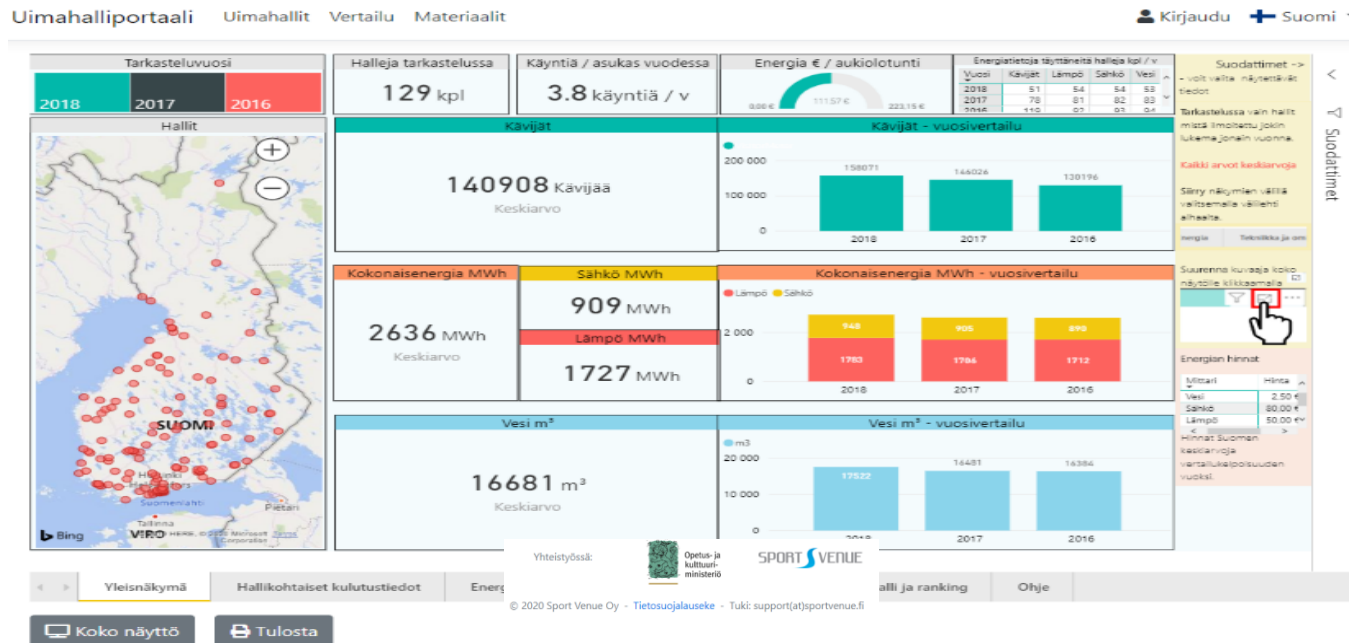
Uimahalliportaali Uimahallit Vertailu Materiaalit

Kirjaudu Suomi

Tarkasteluvuosi
2018 2017 2016

Halleja tarkastelussa
129 kpl

Käyntiä / asukas vuodessa
3.8 käyntiä / v

Energia € / aukiolotunti
0,00 € 111,57 € 223,15 €

Energiatietoja täyttäneitä halleja kpl / v

| Vuosi | Kävijät | Lämpö | Sähkö | Vesi |
|---|---|---|---|---|
| 2018 | 51 | 54 | 54 | 53 |
| 2017 | 78 | 81 | 82 | 83 |
| 2016 | 119 | 92 | 93 | 94 |

Suodattimet ->
- voit valita näytettävät tiedot

Tarkastelussa vain hallit mistä ilmoitettu jokin lukema jonain vuonna.

Kaikki arvot keskiarvoja

Siirry näkymien välillä valitsemalla välilehti alhaalta.

Energia Tekniikka ja om

Suurenna kuvaaja koko näytölle klikkaamalla

Energian hinnat

| Mittari | Hinta |
|---|---|
| Vesi | 2,50 € |
| Sähkö | 80,00 € |
| Lämpö | 50,00 € |

Hinnat Suomen keskiarvoja vertailukelpoisuuden vuoksi.

Suodattimet

Hallit

SUOMI
Helsinki
Suomenlahti
Tallinna
VIRO
Pietari
Bing
© 2022 HERE, © 2022 Microsoft Corporation Terms

Kävijät
140908 Kävijää
Keskiarvo

Kävijät - vuosivertailu
200 000
100 000
0
158071 146026 130196
2018 2017 2016

Kokonaisenergia MWh
2636 MWh
Keskiarvo

Sähkö MWh
909 MWh

Lämpö MWh
1727 MWh

Kokonaisenergia MWh - vuosivertailu
Lämpö Sähkö
2 000
0
948 905 890
1783 1706 1712
2018 2017 2016

Vesi m³
16681 m³
Keskiarvo

Vesi m³ - vuosivertailu
m3
20 000
10 000
0
17522 16481 16384
2018 2017 2016

Yhteistyössä: Opetus- ja kulttuuriministeriö SPORT VENUE

Yleisnäkymä Hallikohtaiset kulutustiedot Energ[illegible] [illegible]alli ja ranking Ohje

© 2020 Sport Venue Oy - Tietosuojaluseke - Tuki: support(at)sportvenue.fi

Koko näyttö Tulosta